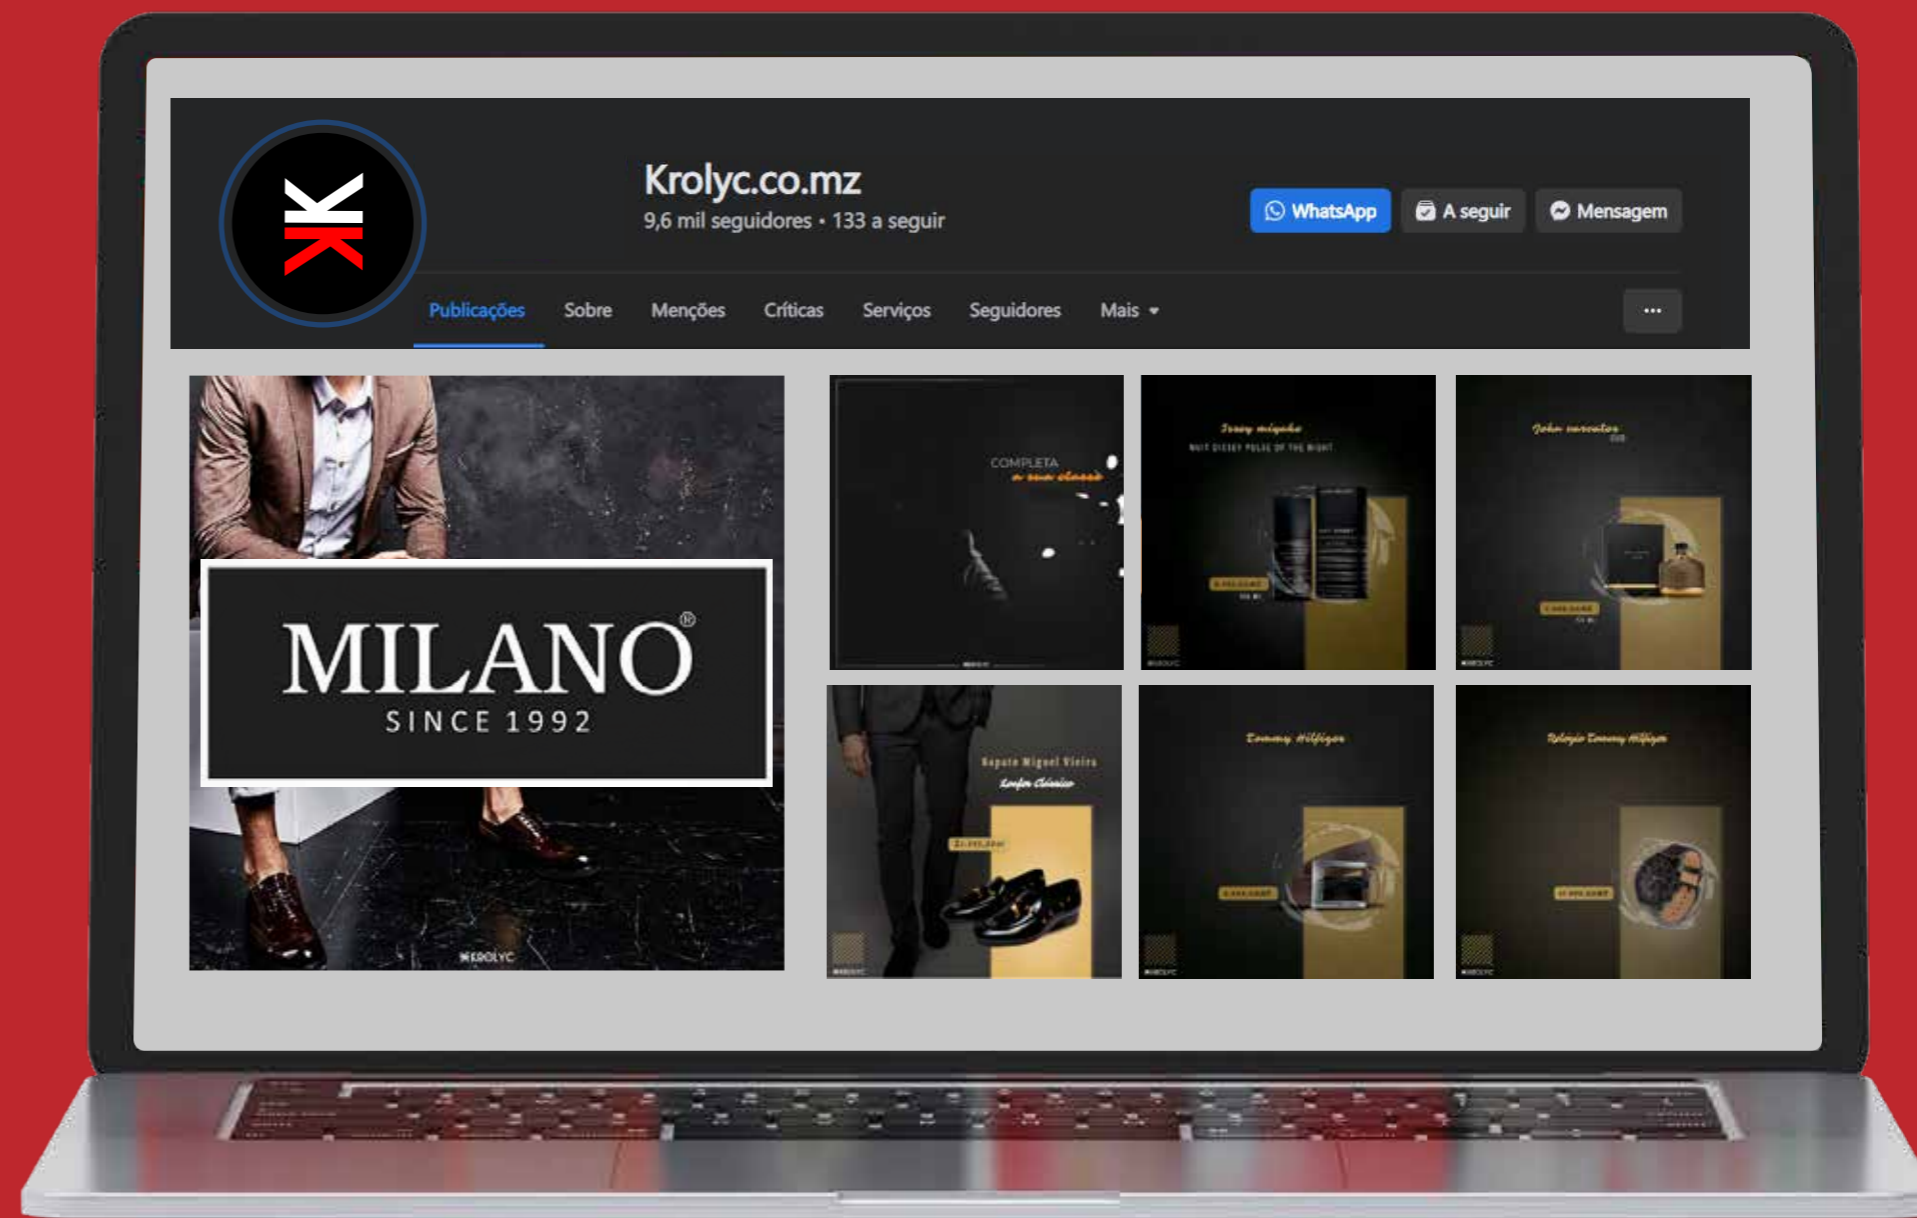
Krolyc.co.mz
9,6 mil seguidores • 133 a seguir

WhatsApp
A seguir
Mensagem

Publicações
Sobre
Menções
Críticas
Serviços
Seguidores
Mais

...

MILANO®
SINCE 1992
KROLYC

COMPLETA
a sua classe

Issey miyake

John varvatos

Sapato Miguel Vieira
Loafer Clássico

Tommy Hilfiger

Relógio Tommy Hilfiger